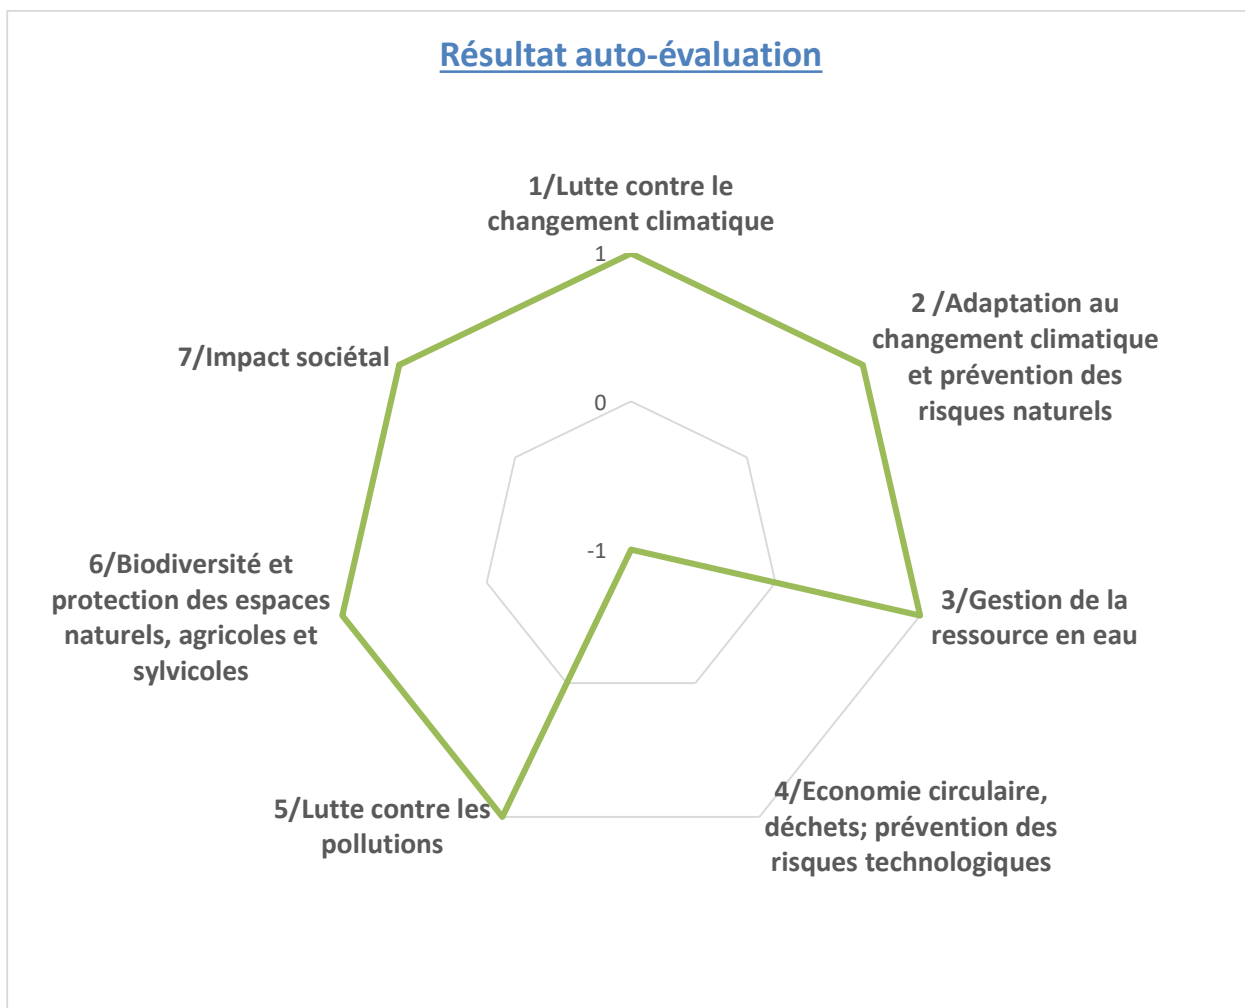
Résultat auto-évaluation

1/Lutte contre le changement climatique

1

0

-1

2 /Adaptation au changement climatique et prévention des risques naturels

3/Gestion de la ressource en eau

4/Economie circulaire, déchets; prévention des risques technologiques

5/Lutte contre les pollutions

6/Biodiversité et protection des espaces naturels, agricoles et sylvicoles

7/Impact sociétal